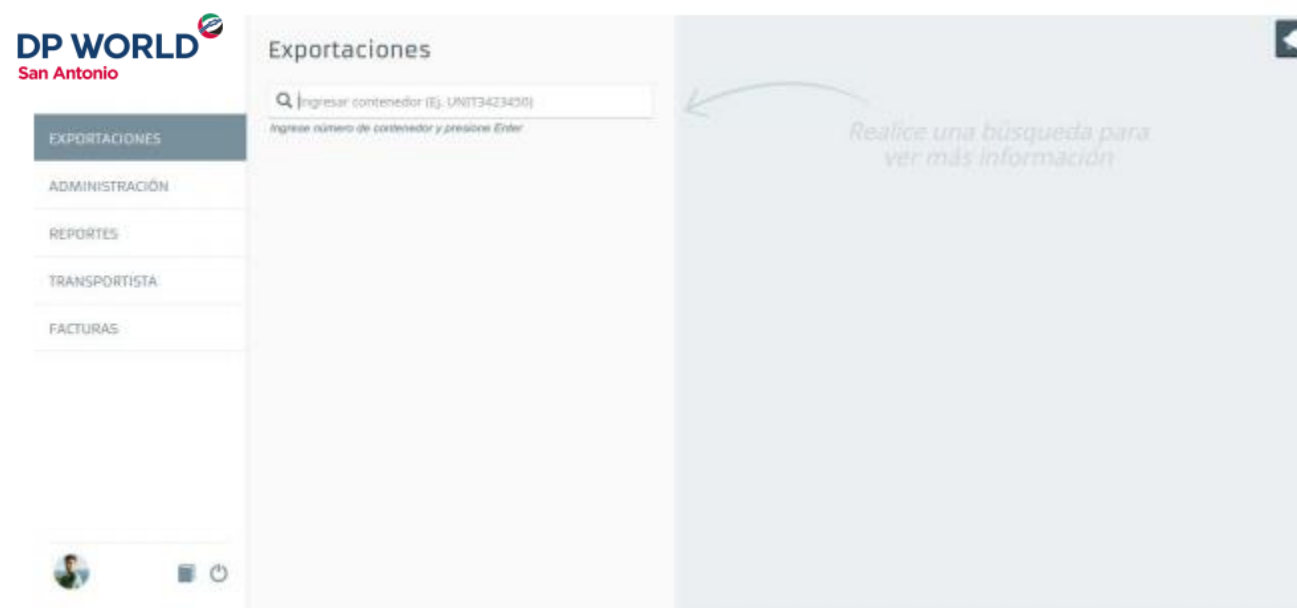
DP WORLD
San Antonio

EXPORTACIONES
ADMINISTRACIÓN
REPORTES
TRANSPORTISTA
FACTURAS

Exportaciones

Ingresar contenedor (Ej. UNIT3423450)
Ingrese número de contenedor y presione Enter

Realice una búsqueda para ver más información